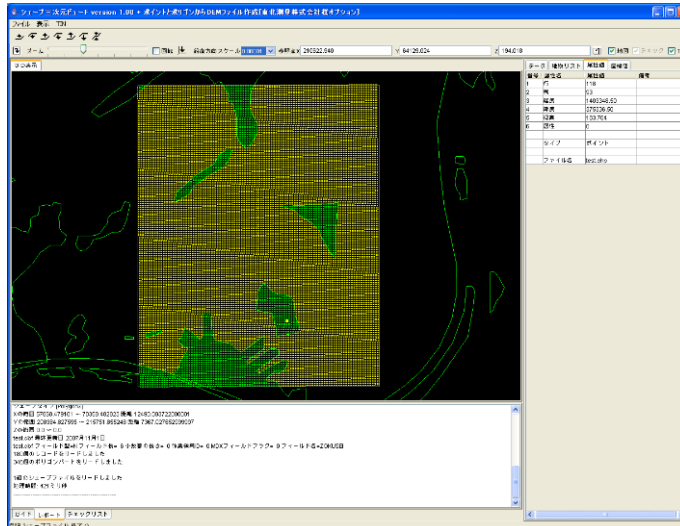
シェープ三次元データ version 1.00 ・ポイントと線ポリゴンからDEMファイル作成[東北測量株式会社]オプション

ファイル 表示 TIN

ズーム

範囲 縮小表示スケール 1:8000 X座標 290522.640 Y 64128.024 Z 194.018 描画 チェック

3D表示

データ 地物リスト 属性値 座標値

| 番号 | 属性名 | 属性値 | 備考 |
|---|---|---|---|
| 1 | 行 | 118 | |
| 2 | 列 | 53 | |
| 3 | 縦表 | 1480348.53 | |
| 4 | 横表 | 279236.90 | |
| 5 | 標高 | 133.764 | |
| 6 | 属性 | 0 | |

タイプ ポイント

ファイル名 test.shp

シェープタイプ [Polygon]
X の範囲 27858.479101 ～ 70003.482022 面積 12480.00072200001
Y の範囲 208884.827965 ～ 215751.865240 面積 7367.027652209537
Z の範囲 0.0 ～ 0.0
test.dbf 最終更新日 2007年11月1日
test.dbf フィールド数=1 フィールド長= 5 レコード数= 8 0 作業用 ID= 0 MDXフィールドフラグ= 0 フィールド名=ZONUSE
188 個のレコードをリードしました
3 個のポリゴンパートをリードしました

1 個のシェープファイルをリードしました
処理時間 4分 51秒

ログ レポート チェックリスト